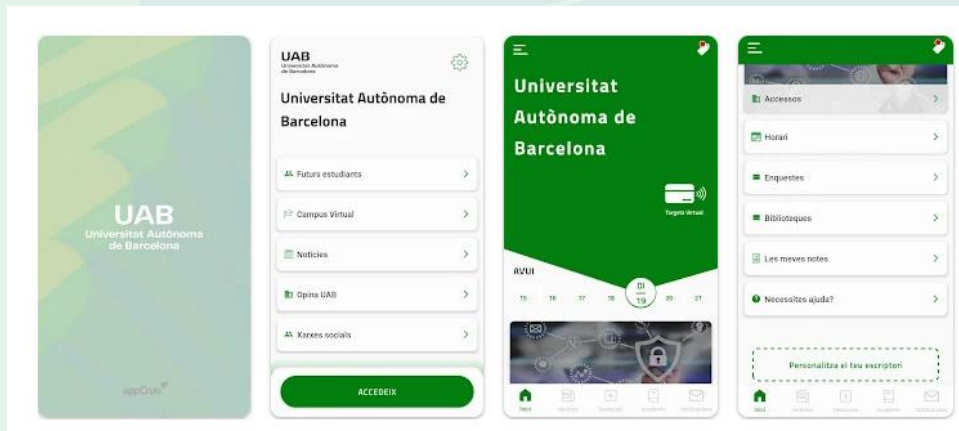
UAB
Universitat Autònoma de Barcelona

appCrue

UAB
Universitat Autònoma de Barcelona

Universitat Autônoma de Barcelona

Futurs estudiants

Campus Virtual

Notícies

Opina UAB

Xarxes socials

ACCEDEIX

Universitat Autònoma de Barcelona

Targeta Virtual

AVUI

15 16 17 18 DI 19 20 21

Inici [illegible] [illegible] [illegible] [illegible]

Accessos

Horari

Enquestes

Biblioteques

Les meves notes

Necessites ajuda?

Personalitza el teu escriptori

Inici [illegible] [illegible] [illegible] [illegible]